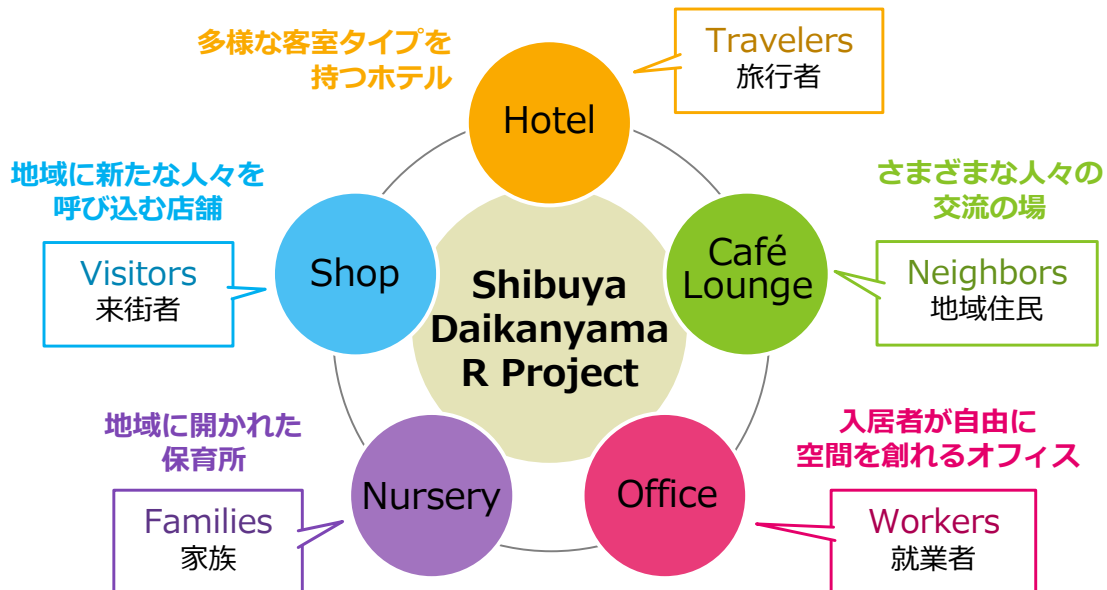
多様な客室タイプを持つホテル

Hotel

Travelers
旅行者

地域に新たな人々を呼び込む店舗

Shop

Visitors
来街者

さまざまな人々の交流の場

Café Lounge

Neighbors
地域住民

Shibuya Daikanyama R Project

地域に開かれた保育所

Nursery

Families
家族

入居者が自由に空間を創れるオフィス

Office

Workers
就業者